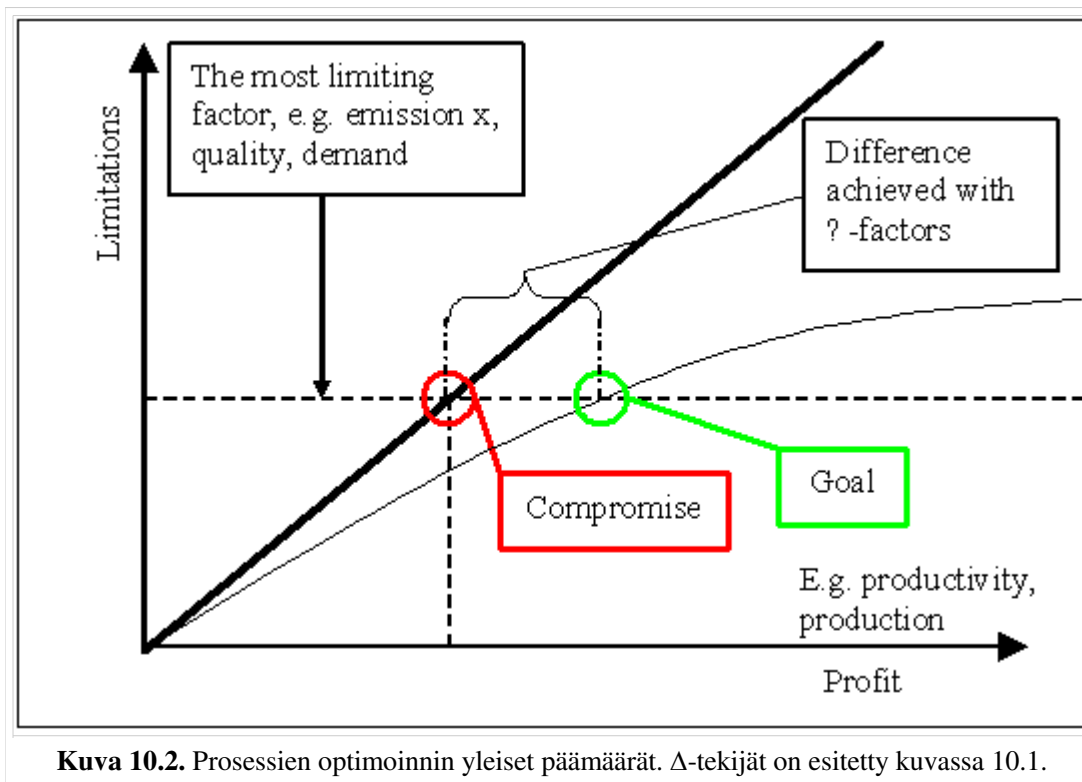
Limitations

The most limiting factor, e.g. emission x, quality, demand

Difference achieved with ? -factors

Compromise

Goal

E.g. productivity, production

Profit

**Kuva 10.2.** Prosessien optimoinnin yleiset päämäärät. Δ-tekijät on esitetty kuvassa 10.1.